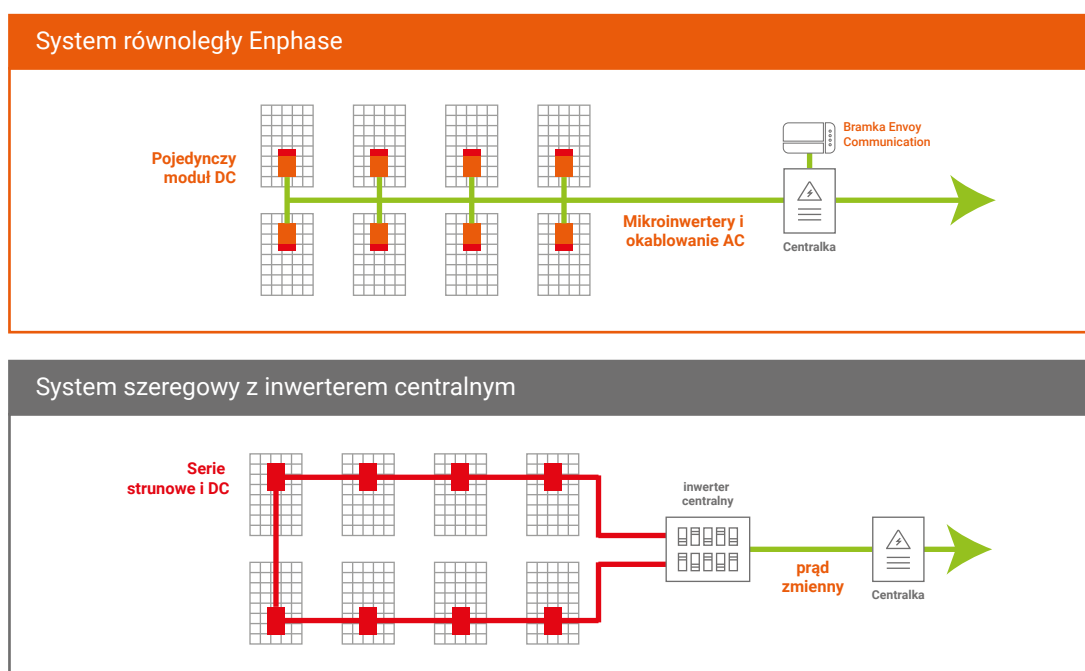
System równoległy Enphase

Pojedynczy moduł DC

Bramka Envoy Communication

Mikroinwertery i okablowanie AC

Centralka

System szeregowy z inwerterem centralnym

Serie strunowe i DC

inwerter centralny

prąd zmienny

Centralka